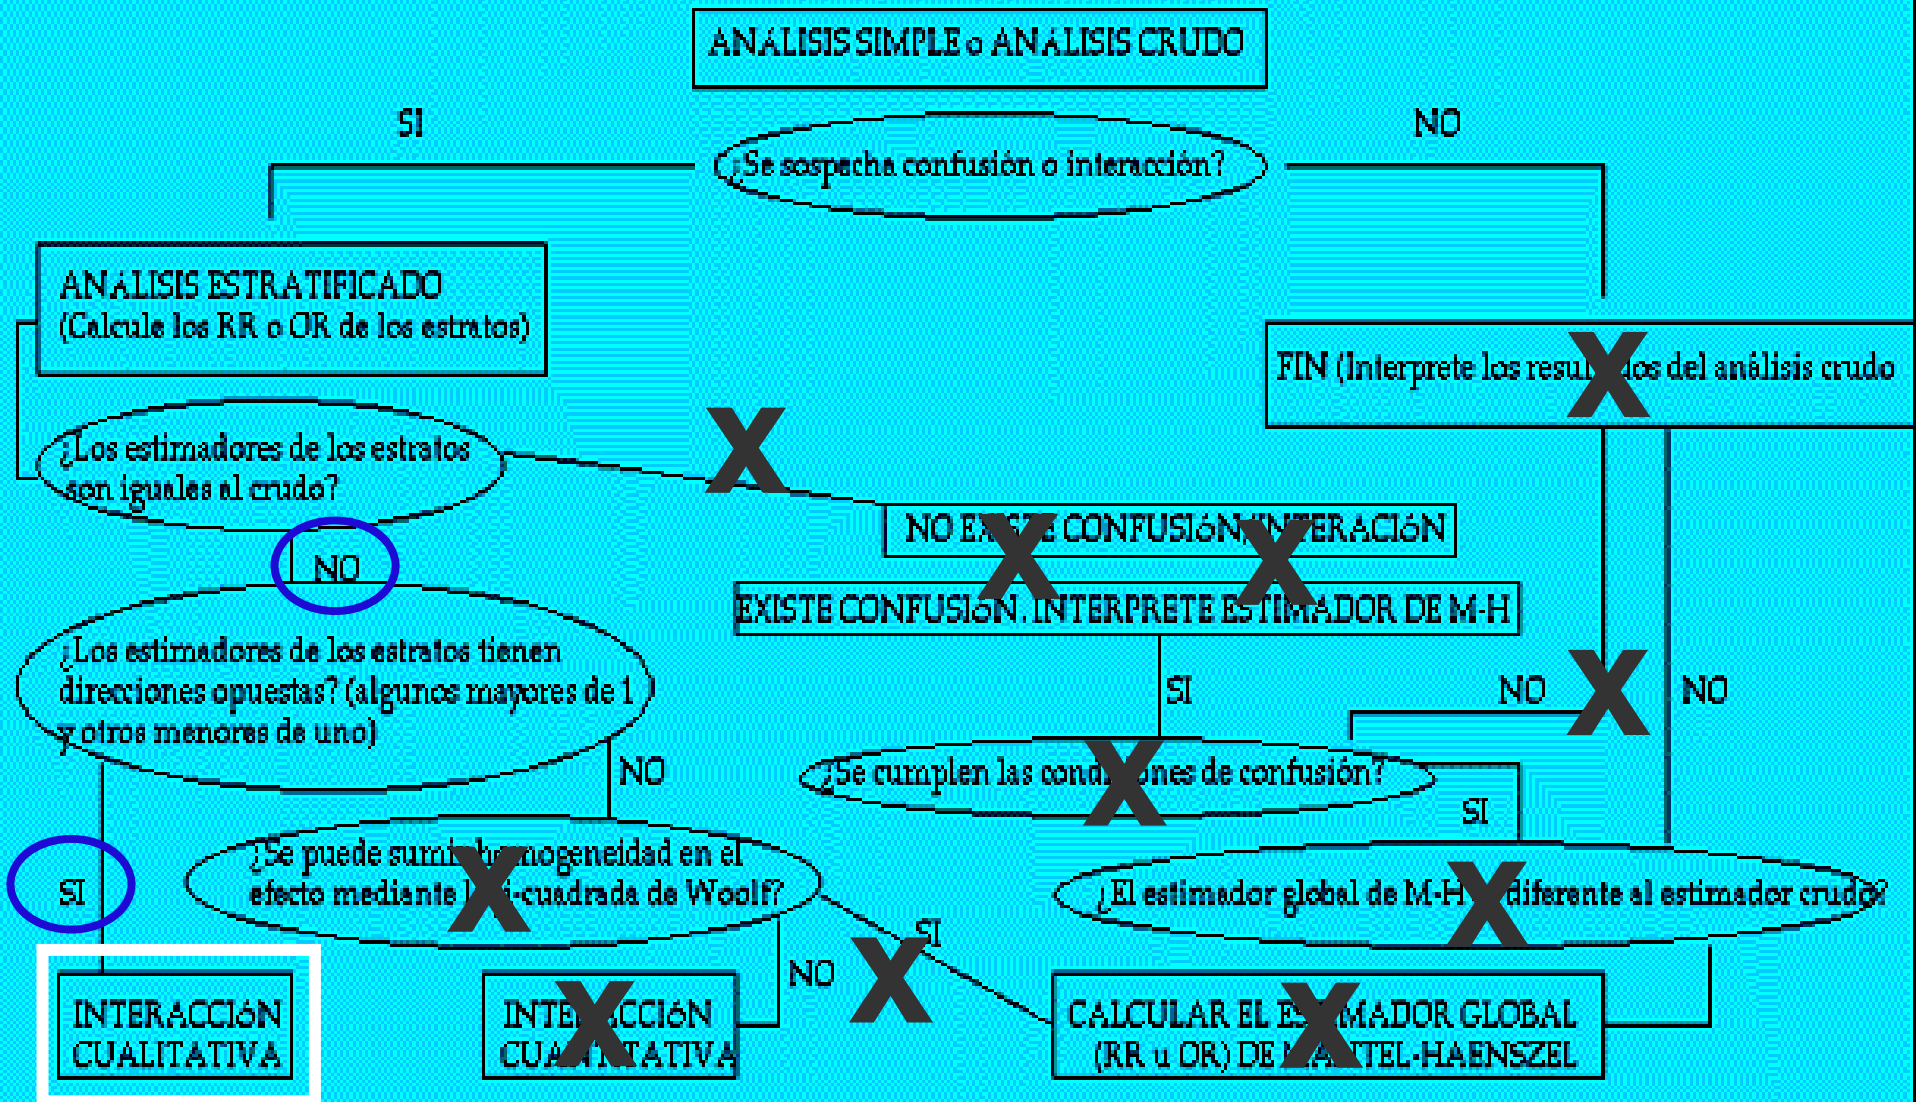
ANALISIS SIMPLE o ANALISIS CRUDO

SI

NO

¿Se sospecha confusión o interacción?

ANALISIS ESTRATIFICADO
(Calcule los RR o OR de los estratos)

FIN (Interprete los resul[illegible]dos del análisis crudo

¿Los estimadores de los estratos son iguales al crudo?

NO EX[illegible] CONFUSIÓN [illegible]ERACIÓN

NO

EXISTE CONFUSIÓN. INTERPRETE ESTIMADOR DE M-H

¿Los estimadores de los estratos tienen direcciones opuestas? (algunos mayores de 1 y otros menores de uno)

SI

NO

NO

NO

¿Se cumplen las cond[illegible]nes de confusión?

SI

SI

¿Se puede sum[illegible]mogeneidad en el efecto mediante l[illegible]-cuadrada de Woolf?

¿El estimador global de M-H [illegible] diferente al estimador crudo?

SI

NO

INTERACCIÓN CUALITATIVA

INTE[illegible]CCIÓN CUA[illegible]TATIVA

CALCULAR EL E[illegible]MADOR GLOBAL (RR u OR) DE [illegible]TEL-HAENSZEL